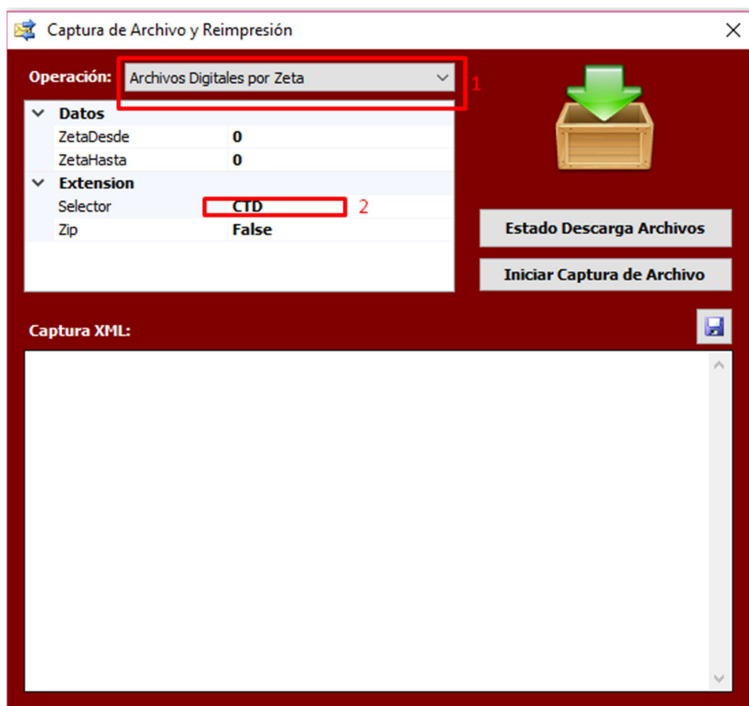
Captura de Archivo y Reimpresión

Operación: Archivos Digitales por Zeta

1

Datos

| ZetaDesde | 0 |
|---|---|
| ZetaHasta | 0 |

Extension

| Selector | CTD |
|---|---|
| Zip | False |

2

Estado Descarga Archivos

Iniciar Captura de Archivo

Captura XML: